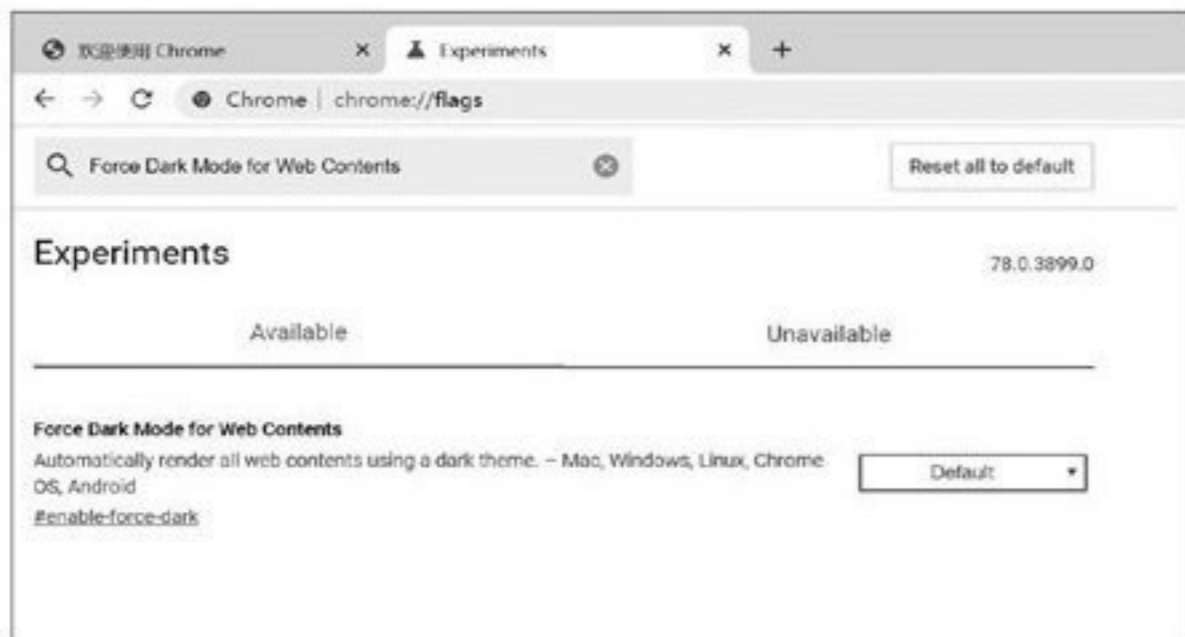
欢迎使用 Chrome

Experiments

Chrome | chrome://flags

Force Dark Mode for Web Contents

Reset all to default

Experiments

78.0.3899.0

Available

Unavailable

Force Dark Mode for Web Contents

Automatically render all web contents using a dark theme. – Mac, Windows, Linux, Chrome OS, Android

#enable-force-dark

Default